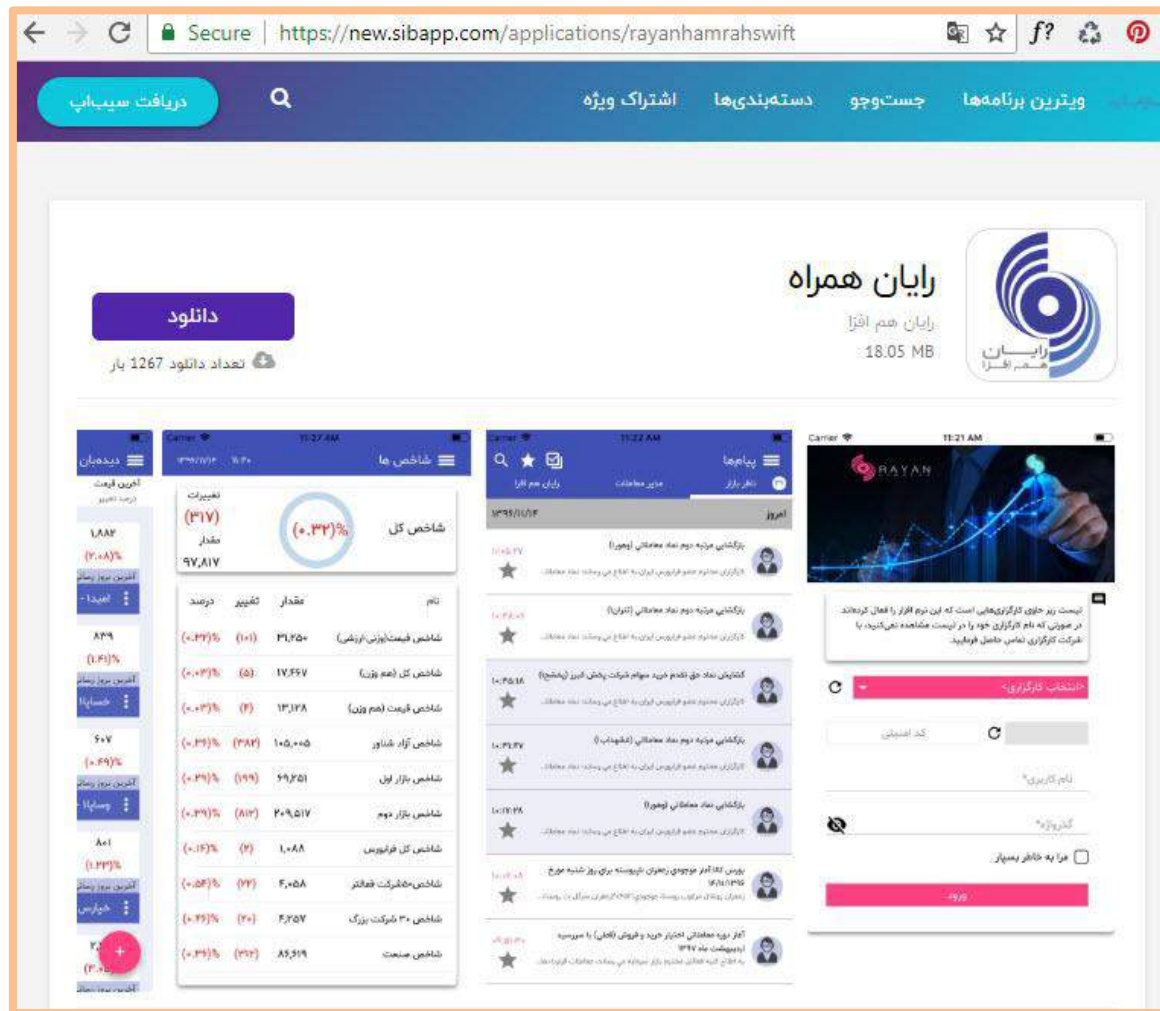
Secure | https://new.sibapp.com/applications/rayanhamrahswift

ویترین برنامه‌ها جست‌وجو دسته‌بندی‌ها اشتراک ویژه دریافت سیب‌اپ

رایان همراه
رایان هم افزا
18.05 MB

دانلود
تعداد دانلود 1267 بار

Carrier 11:21 AM
RAYAN

لیست زیر حاوی کارگزاری‌هایی است که این نرم افزار را فعال کرده‌اند در صورتی که نام کارگزاری خود را در لیست مشاهده نمی‌کنید، با شرکت کارگزاری تماس حاصل فرمایید.

<انتخاب کارگزاری>
کد امنیتی
نام کاربری*
گذرواژه*
مرا به خاطر بسپار
ورود

Carrier 11:22 AM
پیام‌ها
ناظر بازار مدیر معاملات رایان هم افزا
امروز ۱۳۹۶/۱۱/۱۴
بازگشایی مرحله دوم نماد معاملاتی (وهور)
بازگشایی مرحله دوم نماد معاملاتی (ثنوان)
گشایش نماد حق تقدم خرید سهام شرکت پخش البرز (بخشح)
بازگشایی مرحله دوم نماد معاملاتی (شغدیر)
بازگشایی نماد معاملاتی (وهور)
بورس کالا: آغاز موجودی زعفران نگینی برای روز شنبه مورخ
آغاز دوره معاملاتی اختیار خرید و فروش (تبعی) با سررسید اردیبهشت ماه ۱۳۹۷

Carrier 11:27 AM
شاخص ها
۱۳۹۶/۱۱/۱۴ ۱۱:۲۰
شاخص کل (۰.۳۲)% تغییرات (۳۱۷) مقدار ۹۷,۸۱۷

| نام | مقدار | تغییر | درصد |
|---|---|---|---|
| شاخص قیمت(وزنی-ارزشی) | ۳۱,۲۵۰ | (۱۰۱) | (۰.۳۲)% |
| شاخص کل (هم وزن) | ۱۷,۶۶۷ | (۵) | (۰.۰۳)% |
| شاخص قیمت (هم وزن) | ۱۳,۱۲۸ | (۴) | (۰.۰۳)% |
| شاخص آزاد شناور | ۱۰۵,۰۰۵ | (۳۸۲) | (۰.۳۶)% |
| شاخص بازار اول | ۶۹,۲۵۱ | (۱۹۹) | (۰.۲۹)% |
| شاخص بازار دوم | ۲۰۹,۵۱۷ | (۸۱۳) | (۰.۳۹)% |
| شاخص کل فرابورس | ۱,۰۸۸ | (۲) | (۰.۱۶)% |
| شاخص۵۰شرکت فعالتر | ۴,۰۵۸ | (۲۲) | (۰.۵۴)% |
| شاخص ۳۰ شرکت بزرگ | ۴,۲۵۷ | (۲۰) | (۰.۴۶)% |
| شاخص صنعت | ۸۵,۶۱۹ | (۳۱۲) | (۰.۳۶)% |

دیده‌بان
آخرین قیمت
درصد تغییر
۱,۸۸۳ (۲.۰۸)%
۸۳۹ (۱.۴۱)%
۶۰۷ (۰.۶۹)%
۸۰۱ (۱.۳۳)%